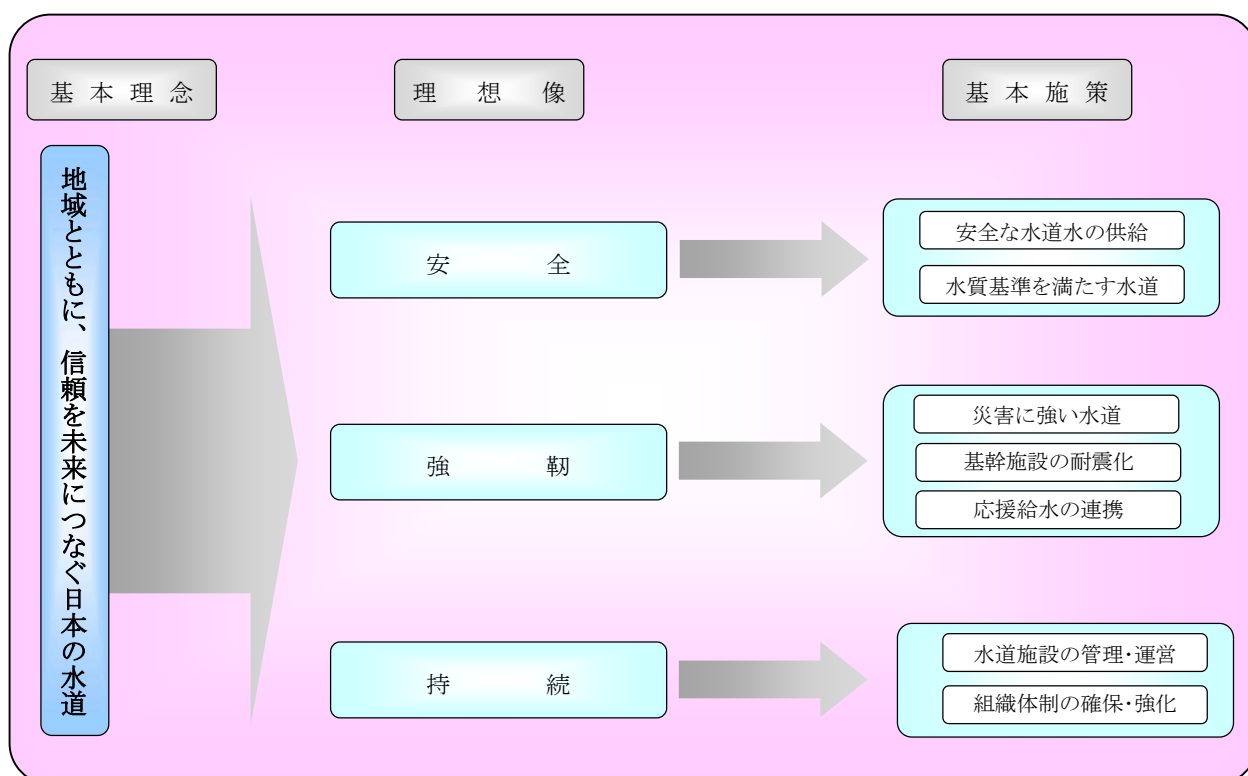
基本理念

理　想　像

基本施策

地域とともに、信頼を未来につなぐ日本の水道

安　　全

安全な水道水の供給

水質基準を満たす水道

強　　靭

災害に強い水道

基幹施設の耐震化

応援給水の連携

持　　続

水道施設の管理・運営

組織体制の確保・強化